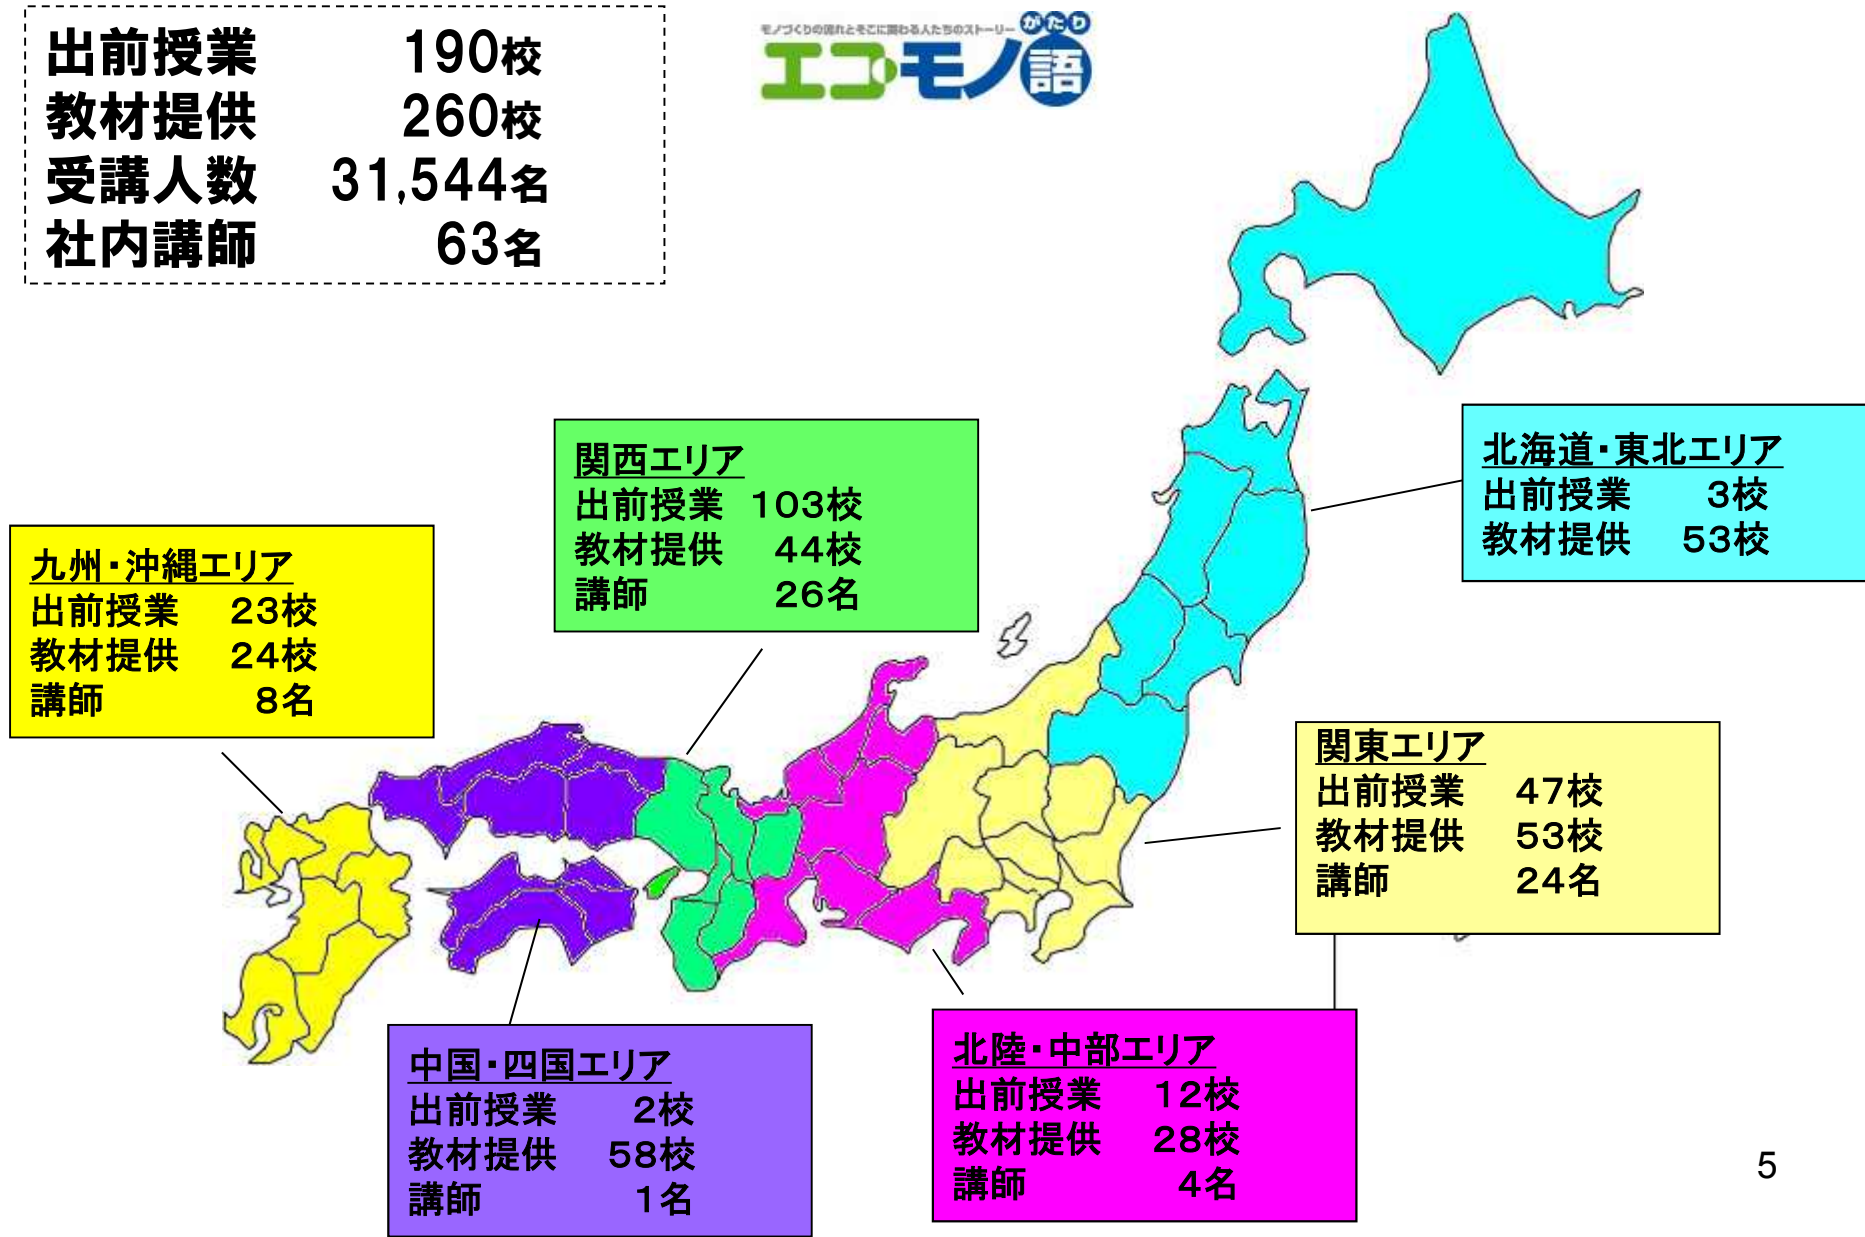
出前授業 190校
教材提供 260校
受講人数 31,544名
社内講師 63名

モノづくりの流れとそこに関わる人たちのストーリー
エコモノ語 がたり

関西エリア
出前授業 103校
教材提供 44校
講師 26名

北海道・東北エリア
出前授業 3校
教材提供 53校

九州・沖縄エリア
出前授業 23校
教材提供 24校
講師 8名

関東エリア
出前授業 47校
教材提供 53校
講師 24名

中国・四国エリア
出前授業 2校
教材提供 58校
講師 1名

北陸・中部エリア
出前授業 12校
教材提供 28校
講師 4名

5